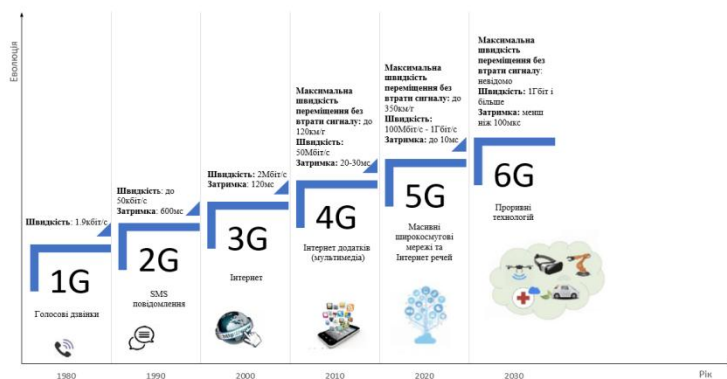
Еволюція

Швидкість: 1.9кбіт/с

1G

Голосові дзвінки

Швидкість: до 50кбіт/с
Затримка: 600мс

2G

SMS повідомлення

Швидкість: 2Мбіт/с
Затримка: 120мс

3G

Інтернет

Максимальна швидкість переміщення без втрати сигналу: до 120км/г
Швидкість: 50Мбіт/с
Затримка: 20-30мс

4G

Інтернет додатків (мультимедіа)

Максимальна швидкість переміщення без втрати сигналу: до 350км/г
Швидкість: 100Мбіт/с - 1Гбіт/с
Затримка: до 10мс

5G

Масивні широкосмугові мережі та Інтернет речей

Максимальна швидкість переміщення без втрати сигналу: невідомо
Швидкість: 1Гбіт і більше
Затримка: менш ніж 100мкс

6G

Проривні технології

1980 1990 2000 2010 2020 2030 Рік